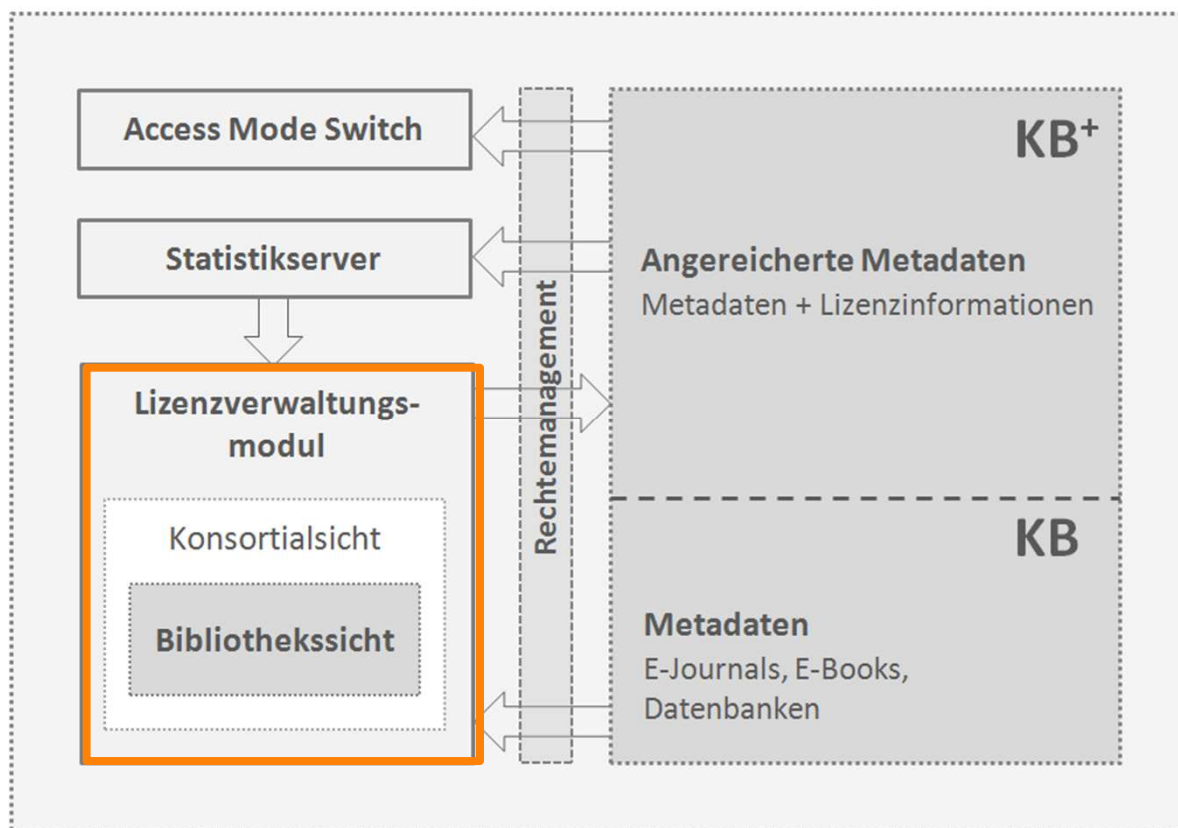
Access Mode Switch

Statistikserver

Lizenzverwaltungsmodul

Konsortialsicht

Bibliothekssicht

Rechtemanagement

$KB^+$

Angereicherte Metadaten

Metadaten + Lizenzinformationen

KB

Metadaten

E-Journals, E-Books, Datenbanken